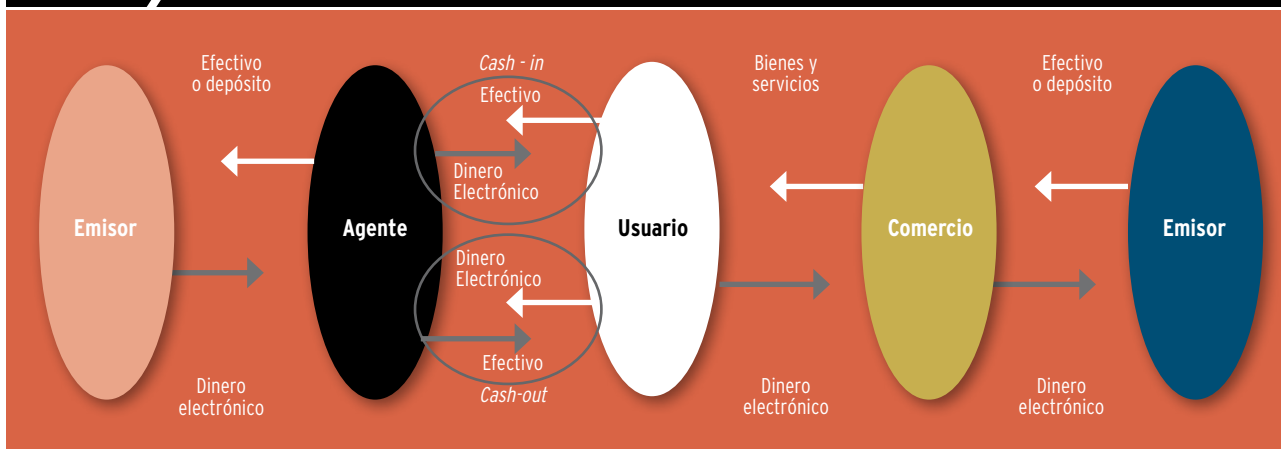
Efectivo o depósito

Cash - in

Efectivo

Bienes y servicios

Efectivo o depósito

Dinero Electrónico

Emisor

Agente

Usuario

Comercio

Emisor

Dinero Electrónico

Efectivo

Cash-out

Dinero electrónico

Dinero electrónico

Dinero electrónico